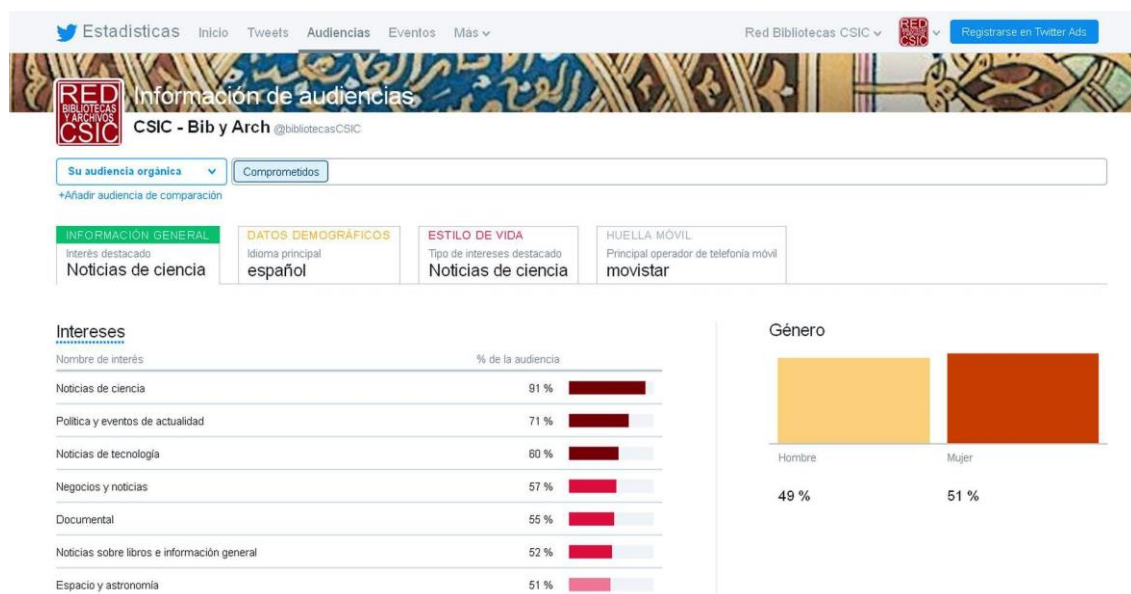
Estadísticas Inicio Tweets Audiencias Eventos Más

Red Bibliotecas CSIC

Registrarse en Twitter Ads

RED BIBLIOTECAS Y ARCHIVOS CSIC

Información de audiencias

CSIC - Bib y Arch @bibliotecasCSIC

Su audiencia orgánica

Comprometidos

+Añadir audiencia de comparación

INFORMACIÓN GENERAL
Interés destacado
Noticias de ciencia

DATOS DEMOGRÁFICOS
Idioma principal
español

ESTILO DE VIDA
Tipo de intereses destacado
Noticias de ciencia

HUELLA MÓVIL
Principal operador de telefonía móvil
movistar

Intereses

| Nombre de interés | % de la audiencia |
|---|---|
| Noticias de ciencia | 91 % |
| Política y eventos de actualidad | 71 % |
| Noticias de tecnología | 60 % |
| Negocios y noticias | 57 % |
| Documental | 55 % |
| Noticias sobre libros e información general | 52 % |
| Espacio y astronomía | 51 % |

Género

Hombre
49 %

Mujer
51 %